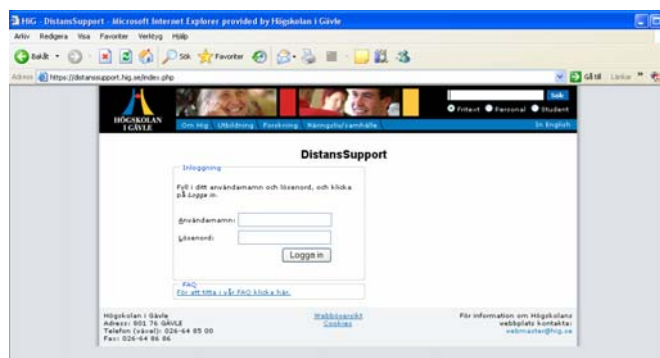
HiG - DistansSupport - Microsoft Internet Explorer provided by Högskolan i Gävle

Arkiv Redigera Visa Favoriter Verktyg Hjälp

Bakåt Sök Favoriter

Adress https://distanssupport.hig.se/index.php

Gå till Länkar

HÖGSKOLAN I GÄVLE

Sök

Fritext Personal Student

Om HiG Utbildning Forskning Näringsliv/samhälle

In English

DistansSupport

Inloggning

Fyll i ditt användarnamn och lösenord, och klicka på Logga in.

Användarnamn:

Lösenord:

Logga in

FAQ

För att titta i vår FAQ klicka här.

Högskolan i Gävle
Adress: 801 76 GÄVLE
Telefon (växel): 026-64 85 00
Fax: 026-64 86 86

Webböversikt
Cookies

För information om Högskolans webbplats kontakta:
webmaster@hig.se